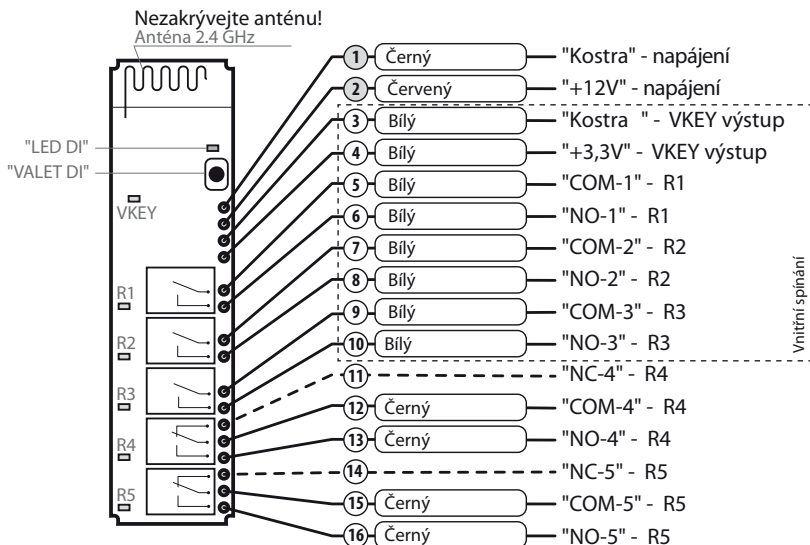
Nezakrývejte anténu!
Anténa 2.4 GHz

"LED DI"
"VALET DI"
VKEY
R1
R2
R3
R4
R5

1 Černý "Kostra" - napájení
2 Červený "+12V" - napájení
3 Bílý "Kostra " - VKEY výstup
4 Bílý "+3,3V" - VKEY výstup
5 Bílý "COM-1" - R1
6 Bílý "NO-1" - R1
7 Bílý "COM-2" - R2
8 Bílý "NO-2" - R2
9 Bílý "COM-3" - R3
10 Bílý "NO-3" - R3
11 "NC-4" - R4
12 Černý "COM-4" - R4
13 Černý "NO-4" - R4
14 "NC-5" - R5
15 Černý "COM-5" - R5
16 Černý "NO-5" - R5

Vnitřní spínání